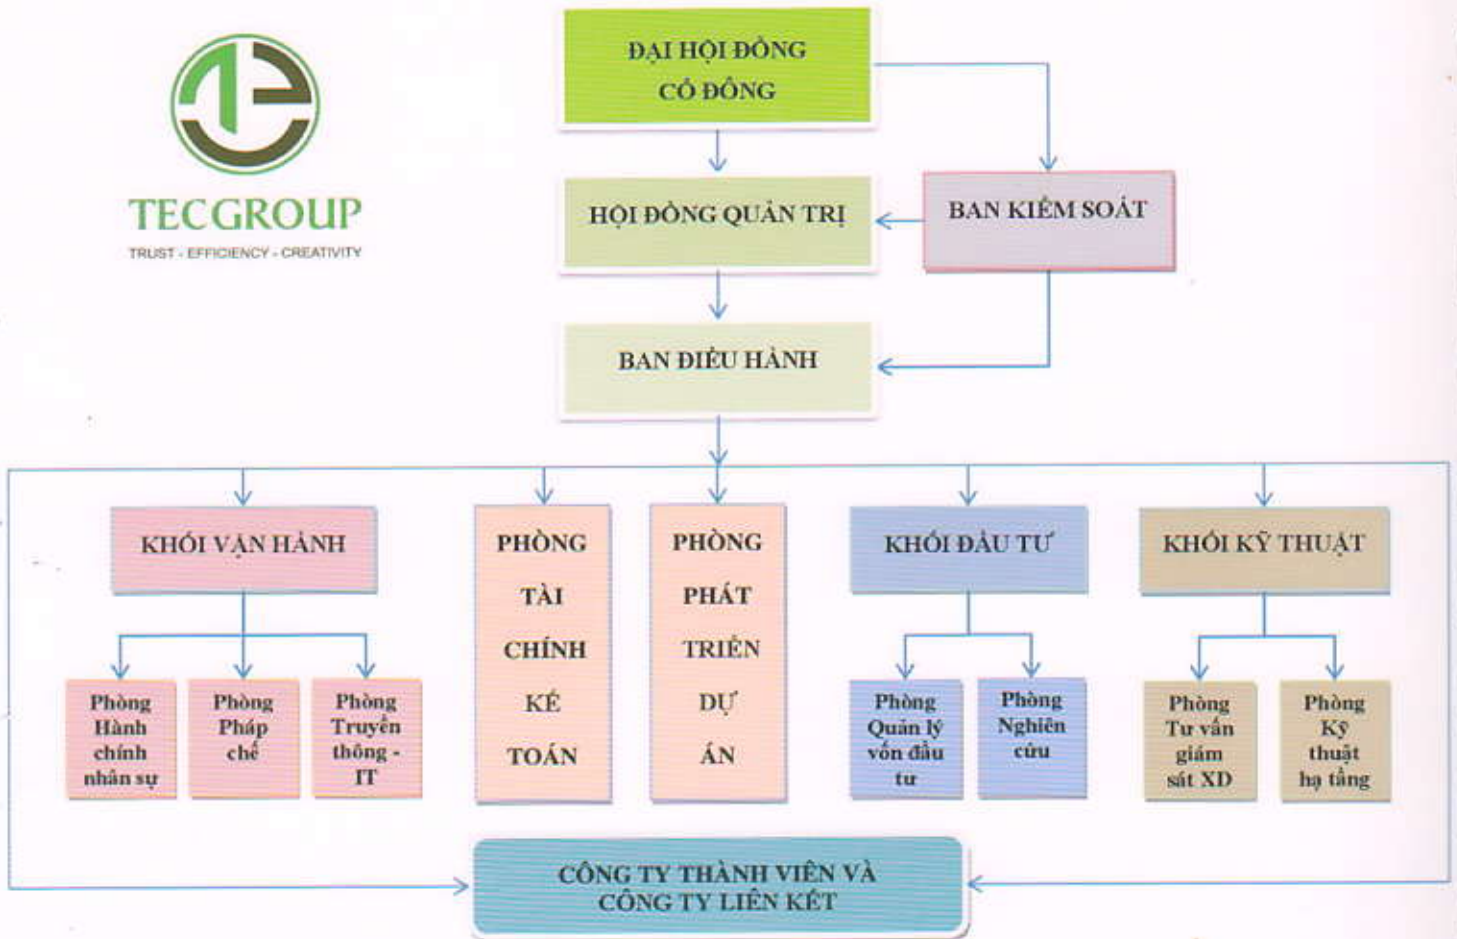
TECGROUP
TRUST - EFFICIENCY - CREATIVITY

ĐẠI HỘI ĐỒNG CỔ ĐÔNG

HỘI ĐỒNG QUẢN TRỊ

BAN KIỂM SOÁT

BAN ĐIỀU HÀNH

KHỐI VẬN HÀNH

Phòng Hành chính nhân sự

Phòng Pháp chế

Phòng Truyền thông - IT

PHÒNG TÀI CHÍNH KẾ TOÁN

PHÒNG PHÁT TRIỂN DỰ ÁN

KHỐI ĐẦU TƯ

Phòng Quản lý vốn đầu tư

Phòng Nghiên cứu

KHỐI KỸ THUẬT

Phòng Tư vấn giám sát XD

Phòng Kỹ thuật hạ tầng

CÔNG TY THÀNH VIÊN VÀ CÔNG TY LIÊN KẾT